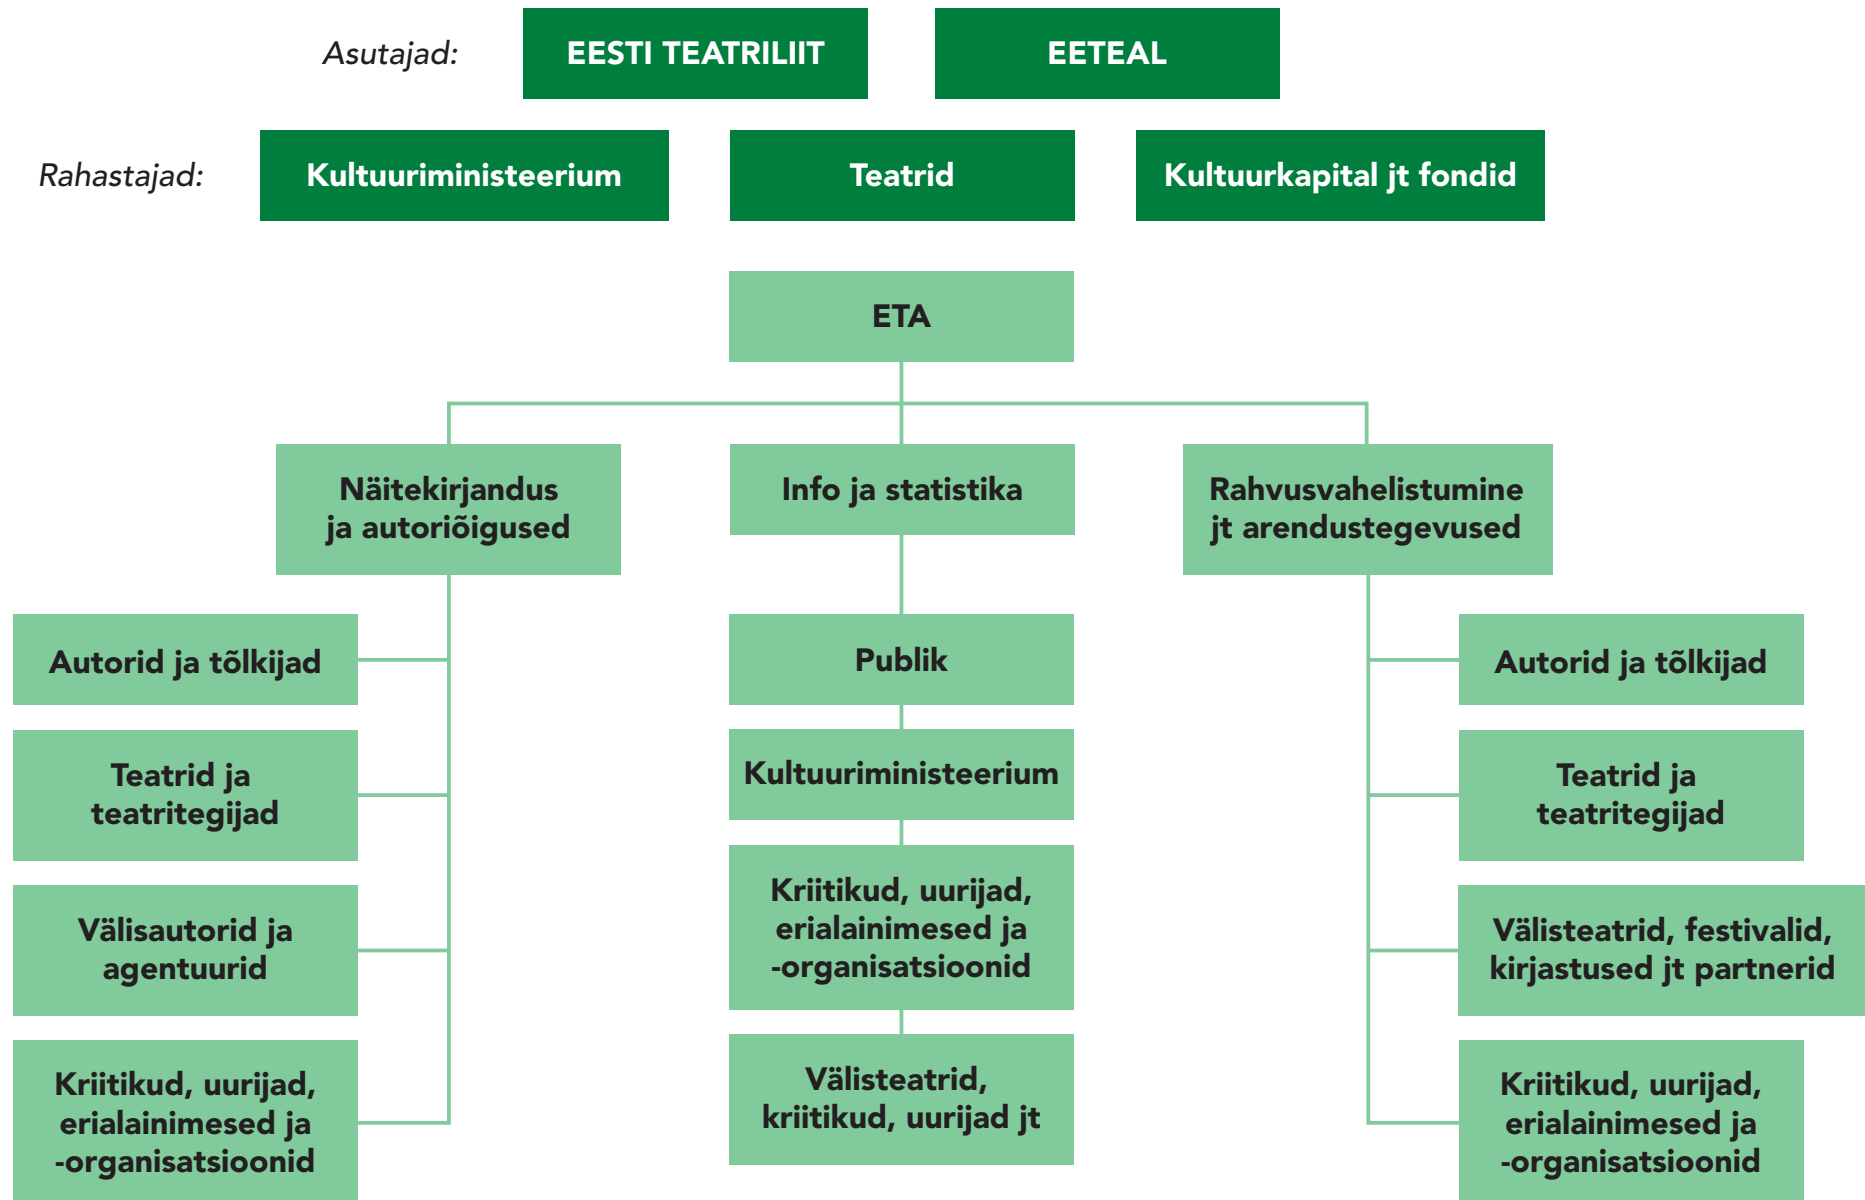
Asutajad: EESTI TEATRILIIT EETEAL

Rahastajad: Kultuuriministeerium Teatrid Kultuurkapital jt fondid

ETA

Näitekirjandus ja autoriõigused

Info ja statistika

Rahvusvahelistumine jt arendustegevused

Autorid ja tõlkijad

Teatrid ja teatritegijad

Välisautorid ja agentuurid

Kriitikud, uurijad, erialainimesed ja -organisatsioonid

Publik

Kultuuriministeerium

Kriitikud, uurijad, erialainimesed ja -organisatsioonid

Välisteatrid, kriitikud, uurijad jt

Autorid ja tõlkijad

Teatrid ja teatritegijad

Välisteatrid, festivalid, kirjastused jt partnerid

Kriitikud, uurijad, erialainimesed ja -organisatsioonid